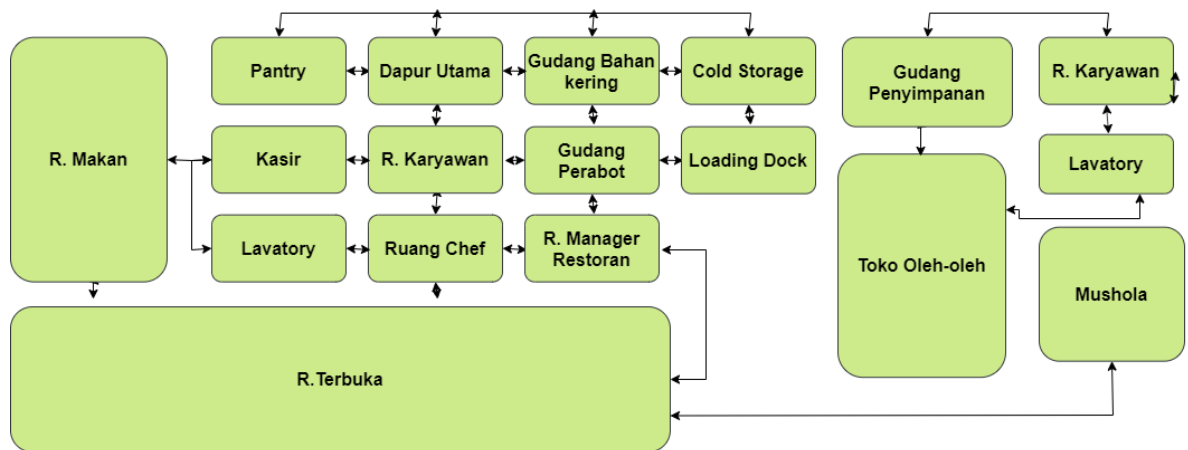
R. Makan

Pantry

Dapur Utama

Gudang Bahan kering

Cold Storage

Kasir

R. Karyawan

Gudang Perabot

Loading Dock

Lavatory

Ruang Chef

R. Manager Restoran

R.Terbuka

Gudang Penyimpanan

R. Karyawan

Lavatory

Toko Oleh-oleh

Mushola